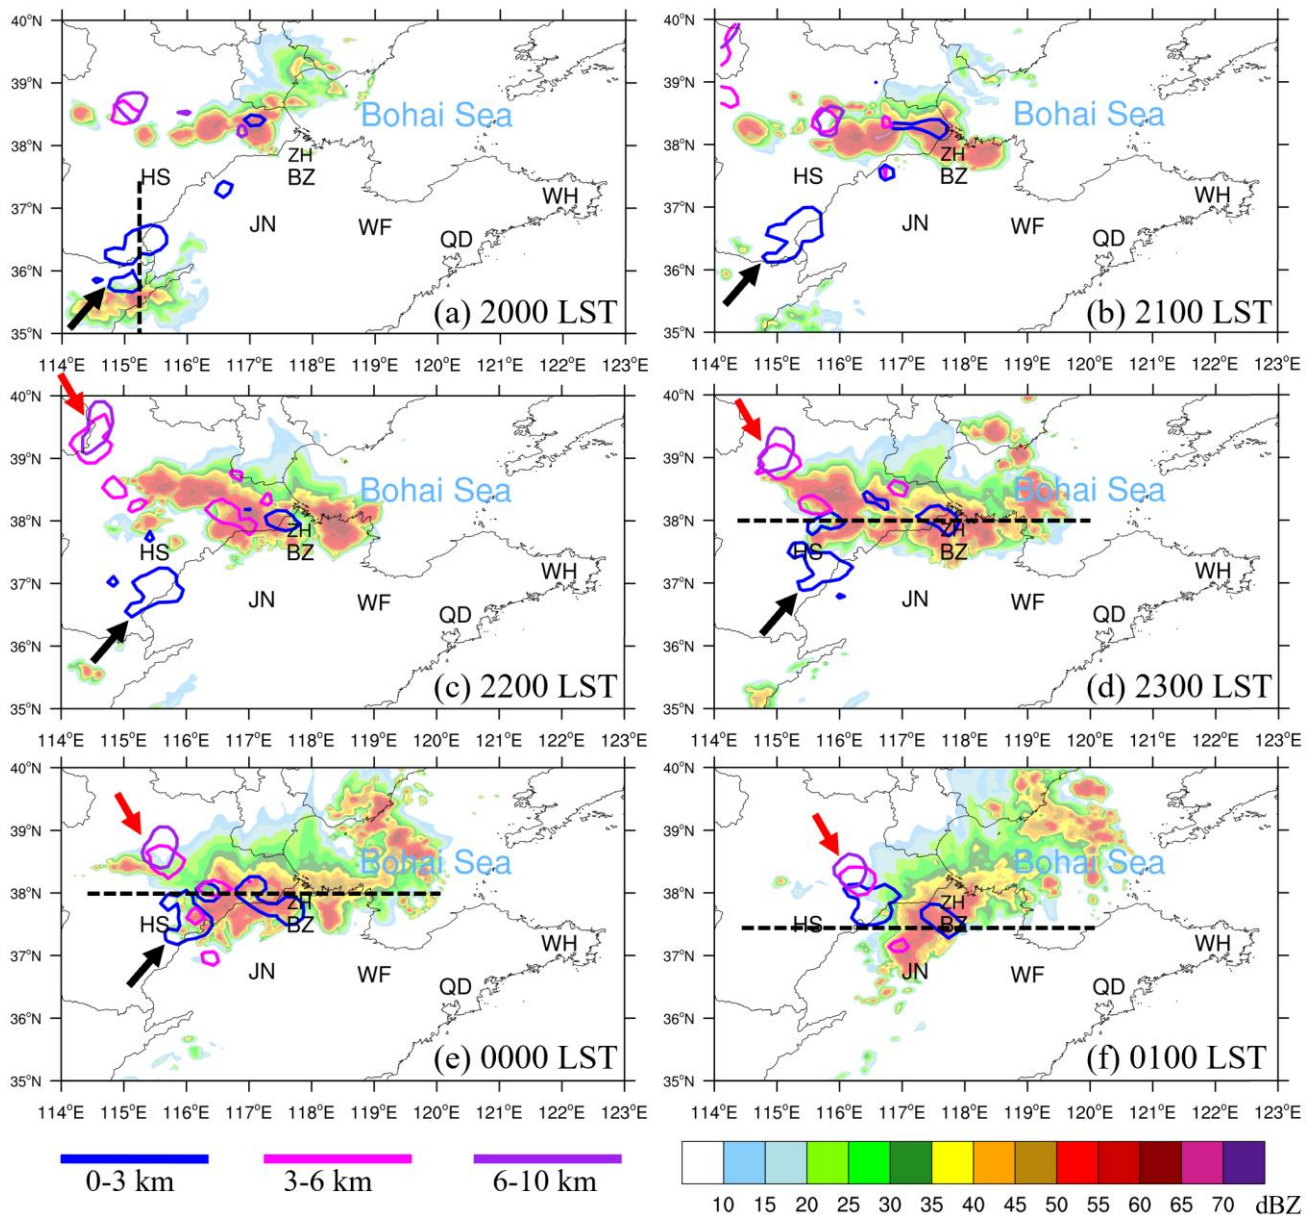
40°N
39°N
38°N
37°N
36°N
35°N
Bohai Sea
HS
ZH
BZ
JN
WF
QD
WH
(a) 2000 LST
114°E 115°E 116°E 117°E 118°E 119°E 120°E 121°E 122°E 123°E

40°N
39°N
38°N
37°N
36°N
35°N
Bohai Sea
HS
ZH
BZ
JN
WF
QD
WH
(b) 2100 LST
114°E 115°E 116°E 117°E 118°E 119°E 120°E 121°E 122°E 123°E

40°N
39°N
38°N
37°N
36°N
35°N
Bohai Sea
HS
ZH
BZ
JN
WF
QD
WH
(c) 2200 LST
114°E 115°E 116°E 117°E 118°E 119°E 120°E 121°E 122°E 123°E

40°N
39°N
38°N
37°N
36°N
35°N
Bohai Sea
HS
ZH
BZ
JN
WF
QD
WH
(d) 2300 LST
114°E 115°E 116°E 117°E 118°E 119°E 120°E 121°E 122°E 123°E

40°N
39°N
38°N
37°N
36°N
35°N
Bohai Sea
HS
ZH
BZ
JN
WF
QD
WH
(e) 0000 LST
114°E 115°E 116°E 117°E 118°E 119°E 120°E 121°E 122°E 123°E

40°N
39°N
38°N
37°N
36°N
35°N
Bohai Sea
HS
ZH
BZ
JN
WF
QD
WH
(f) 0100 LST
114°E 115°E 116°E 117°E 118°E 119°E 120°E 121°E 122°E 123°E

0-3 km
3-6 km
6-10 km

10 15 20 25 30 35 40 45 50 55 60 65 70 dBZ